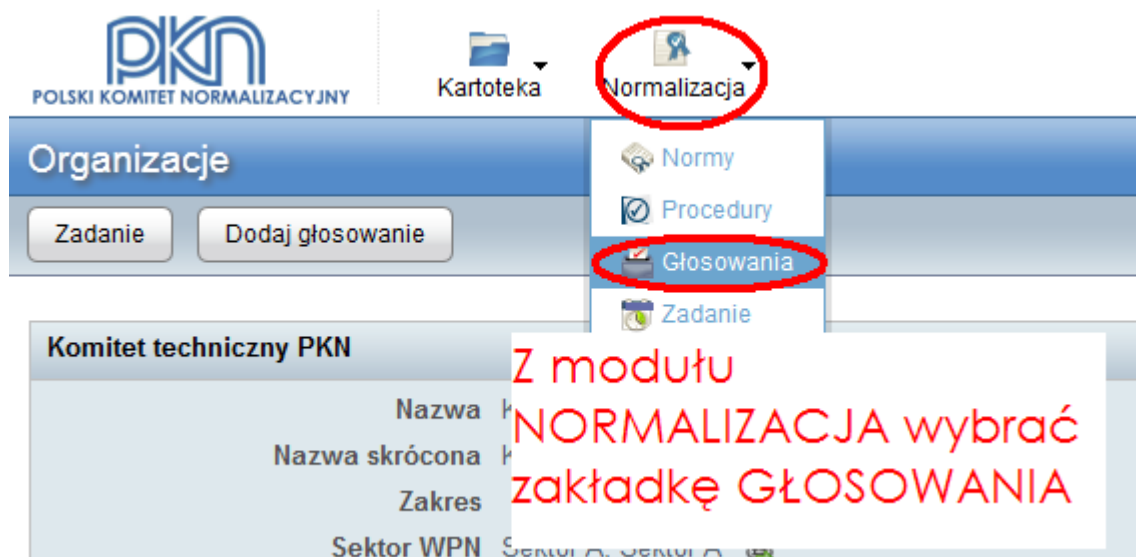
PKN
POLSKI KOMITET NORMALIZACYJNY

Kartoteka

Normalizacja

Organizacje

Zadanie

Dodaj głosowanie

Normy

Procedury

Głosowania

Zadanie

Komitet techniczny PKN

Nazwa K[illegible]

Nazwa skrócona K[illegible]

Zakres

Sektor WPN Sektor A, Sektor A

Z modułu NORMALIZACJA wybrać zakładkę GŁOSOWANIA